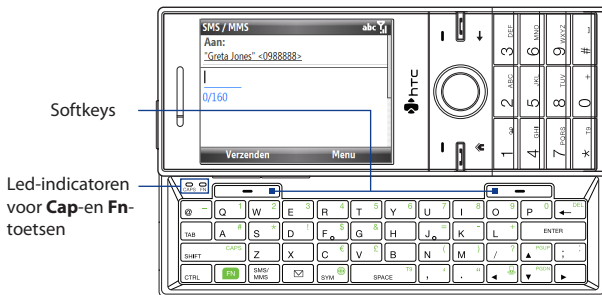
SMS / MMS
abc
Aan:
"Greta Jones" <0988888>
0/160
Verzenden
Menu

htc

Softkeys

Led-indicatoren voor **Cap**-en **Fn**-toetsen

CAPS FN

3 DEF
6 MNO
9 WXYZ
#
2 ABC
5 JKL
8 TUV
0
1
4 GHI
7 PQRS
*

@ ~
Q !
W 1
E 2
R 3
T 4
Y 5
U 6
I
O ?
P DEL
TAB
A #
S *
D
F
G &
H
J
K -
L +
ENTER
SHIFT
CAPS
Z
X
C €
V
B
N (
M )
,
▲ PGUP
;
CTRL
FN
SYM/MMS
SYM
SPACE
.
◄
▼ PGDN
►